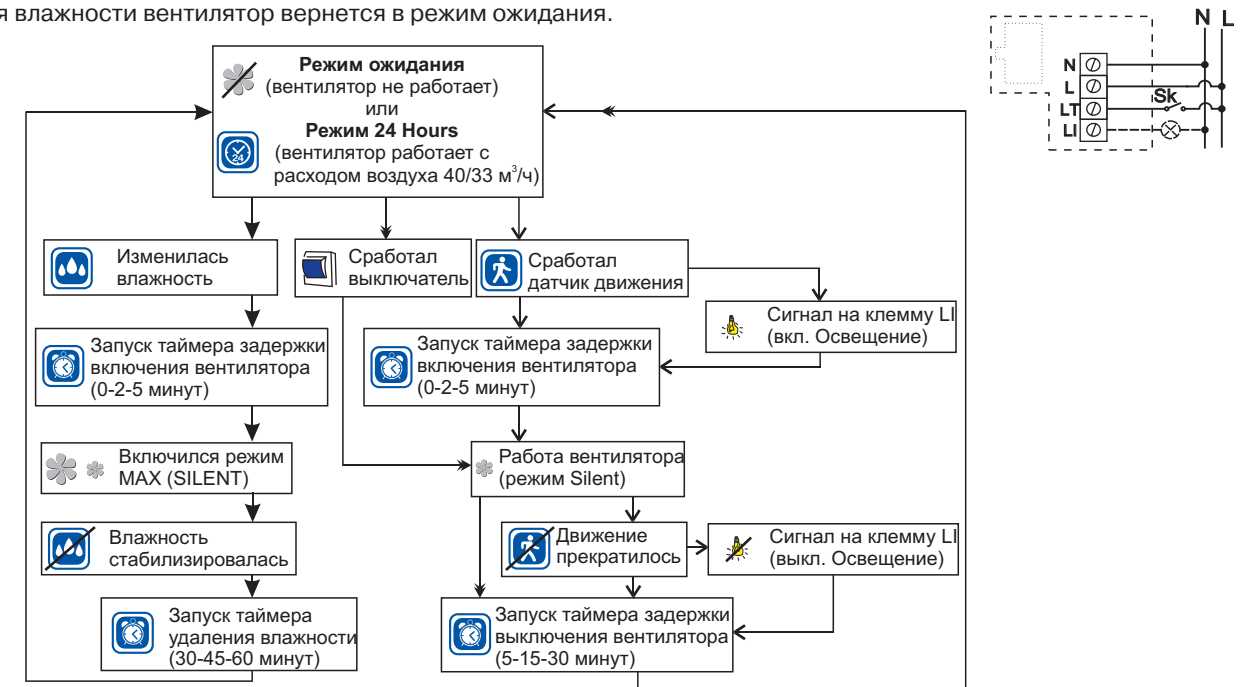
я влажности вентилятор вернется в режим ожидания.

N L

N
L
LT
LI
Sk

**Режим ожидания**
(вентилятор не работает)
или
**Режим 24 Hours**
(вентилятор работает с расходом воздуха 40/33 м$^3$/ч)

24

Изменилась влажность

Сработал выключатель

Сработал датчик движения

Сигнал на клемму LI (вкл. Освещение)

Запуск таймера задержки включения вентилятора (0-2-5 минут)

Запуск таймера задержки включения вентилятора (0-2-5 минут)

Включился режим MAX (SILENT)

Работа вентилятора (режим Silent)

Влажность стабилизировалась

Движение прекратилось

Сигнал на клемму LI (выкл. Освещение)

Запуск таймера удаления влажности (30-45-60 минут)

Запуск таймера задержки выключения вентилятора (5-15-30 минут)